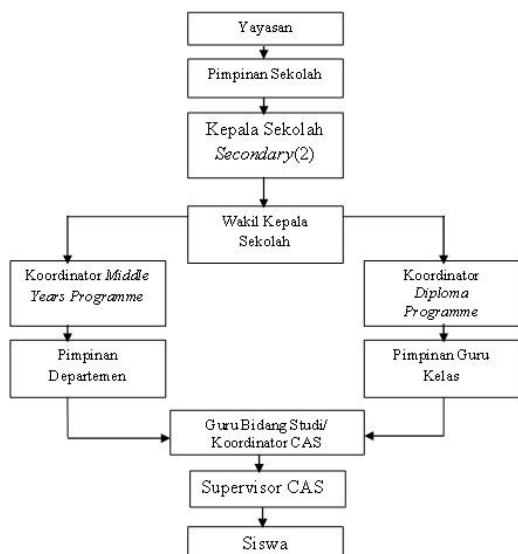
Yayasan

Pimpinan Sekolah

Kepala Sekolah Secondary(2)

Wakil Kepala Sekolah

Koordinator Middle Years Programme

Koordinator Diploma Programme

Pimpinan Departemen

Pimpinan Guru Kelas

Guru Bidang Studi/ Koordinator CAS

Supervisor CAS

Siswa